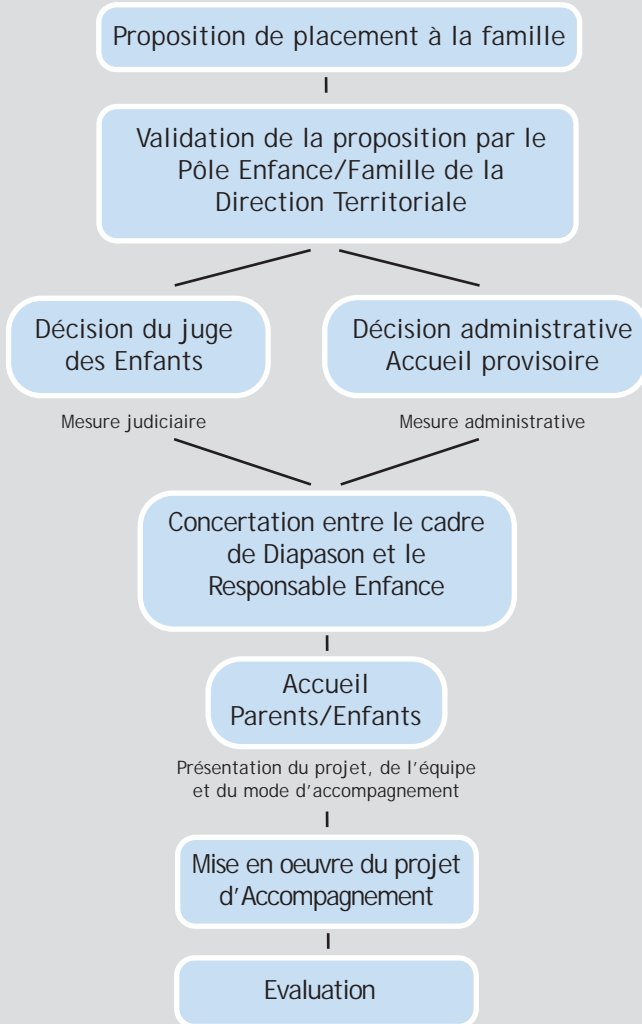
Proposition de placement à la famille

Validation de la proposition par le Pôle Enfance/Famille de la Direction Territoriale

Décision du juge des Enfants

Décision administrative Accueil provisoire

Mesure judiciaire

Mesure administrative

Concertation entre le cadre de Diapason et le Responsable Enfance

Accueil Parents/Enfants

Présentation du projet, de l'équipe et du mode d'accompagnement

Mise en oeuvre du projet d'Accompagnement

Evaluation